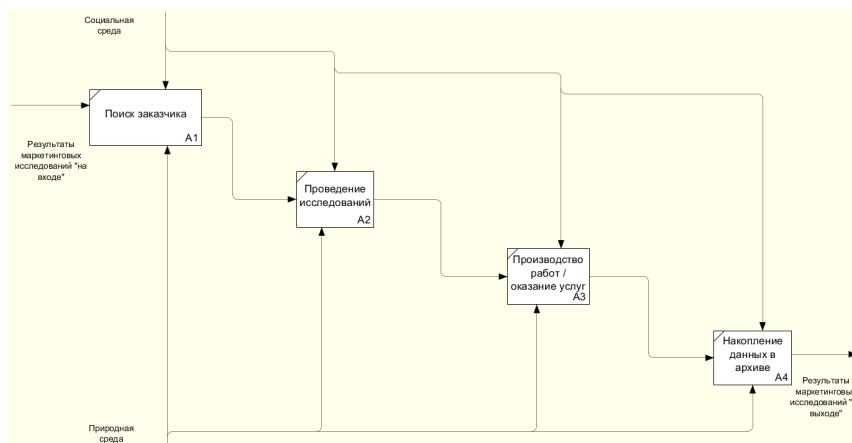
Социальная среда

Поиск заказчика
A1

Результаты маркетинговых исследований "на входе"

Проведение исследований
A2

Производство работ / оказание услуг
A3

Накопление данных в архиве
A4

Результаты маркетинговы исследований " выходе"

Природная среда